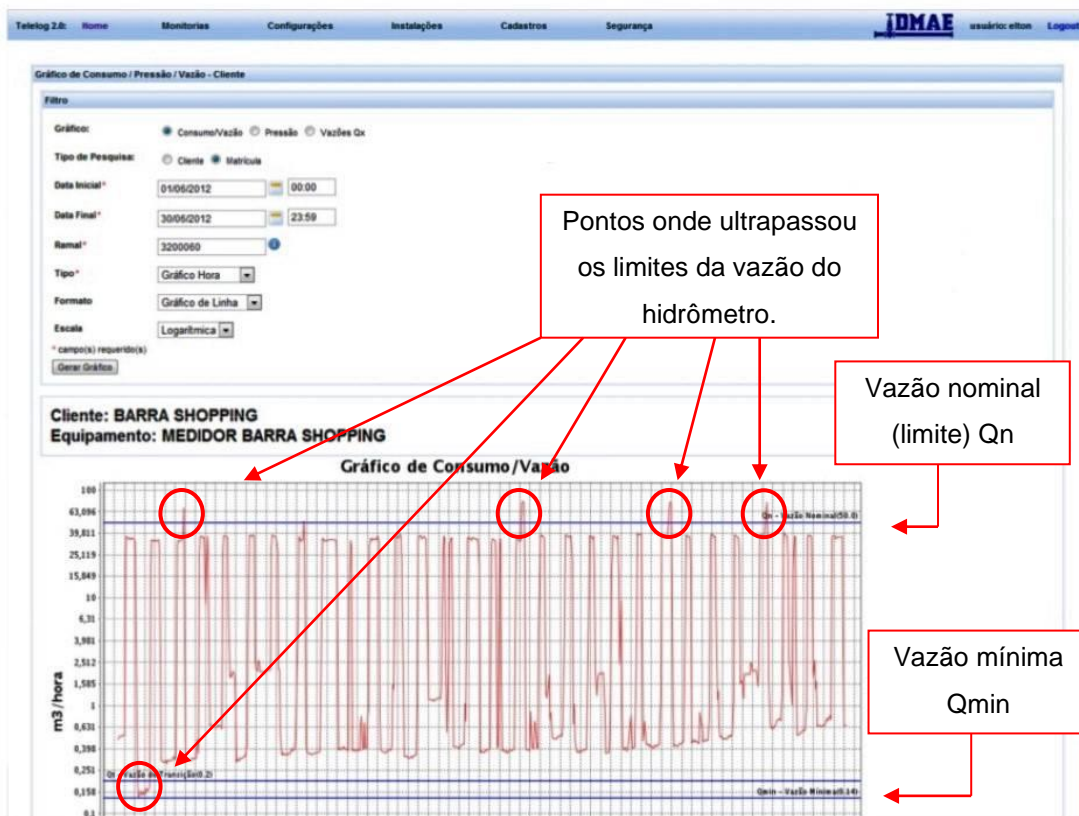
Telelog 2.0: Home Monitorias Configurações Instalações Cadastros Segurança DMAE usuário: elton Logout

Gráfico de Consumo / Pressão / Vazão - Cliente

Filtro

Gráfico: Consumo/Vazão Pressão Vazões Qx

Tipo de Pesquisa: Cliente Matrícula

Data Inicial* 01/06/2012 00:00

Data Final* 30/06/2012 23:59

Ramal* 3200060

Tipo* Gráfico Hora

Formato Gráfico de Linha

Escala Logarítmica

* campo(s) requerido(s)

Gerar Gráfico

Pontos onde ultrapassou os limites da vazão do hidrômetro.

Vazão nominal (limite) Qn

Cliente: BARRA SHOPPING
Equipamento: MEDIDOR BARRA SHOPPING

Gráfico de Consumo/Vazão

100
63,096
39,811
25,119
15,849
10
6,31
3,981
2,512
1,585
1
0,631
0,398
0,251
0,158
0,1

m3/hora

Qn - Vazão Nominal(50.0)

Vazão mínima Qmin

Qt - Vazão de Transição(0.2)

Qmin - Vazão Mínima(0.14)